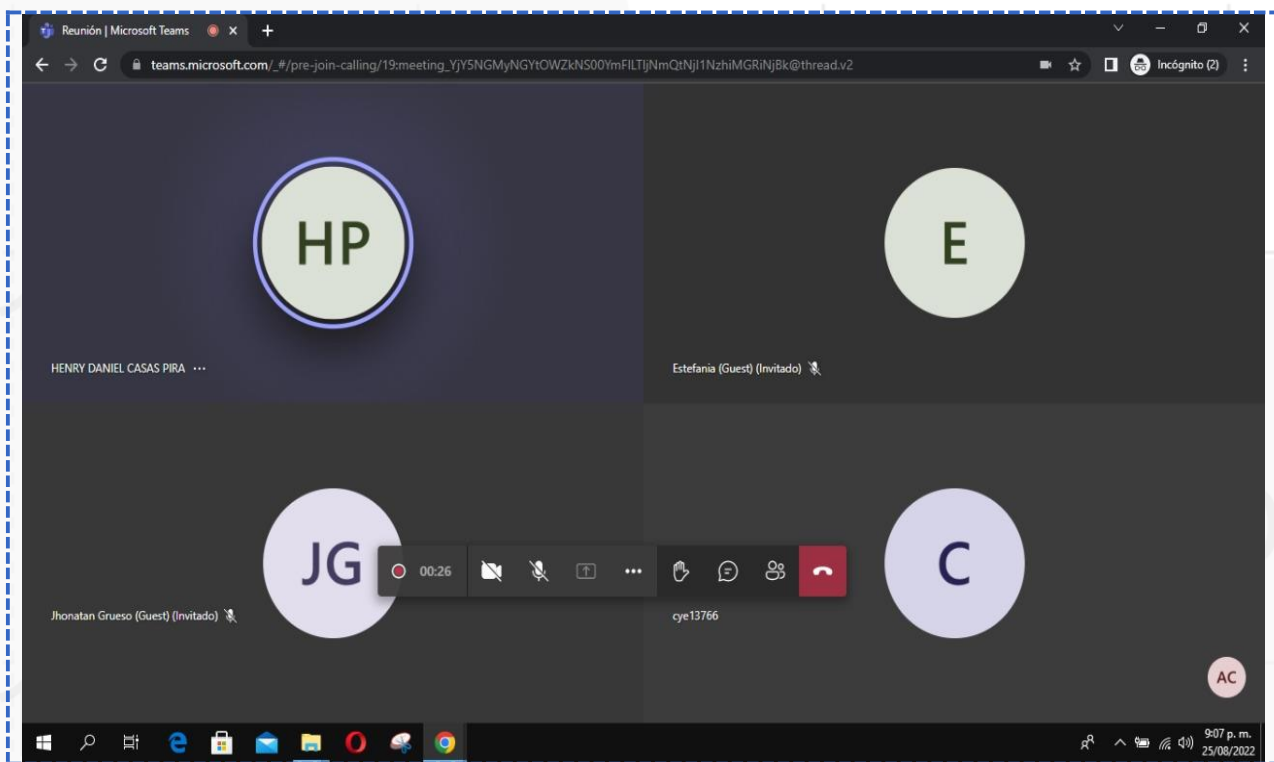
Reunión | Microsoft Teams

teams.microsoft.com/_#/pre-join-calling/19:meeting_YjY5NGMyNGYtOWZkNS00YmFlLTljNmQtNjI1NzhiMGRiNjBk@thread.v2

Incógnito (2)

HP

HENRY DANIEL CASAS PIRA ···

E

Estefania (Guest) (Invitado)

JG

00:26

Jhonatan Grueso (Guest) (Invitado)

C

cye13766

AC

9:07 p. m.
25/08/2022